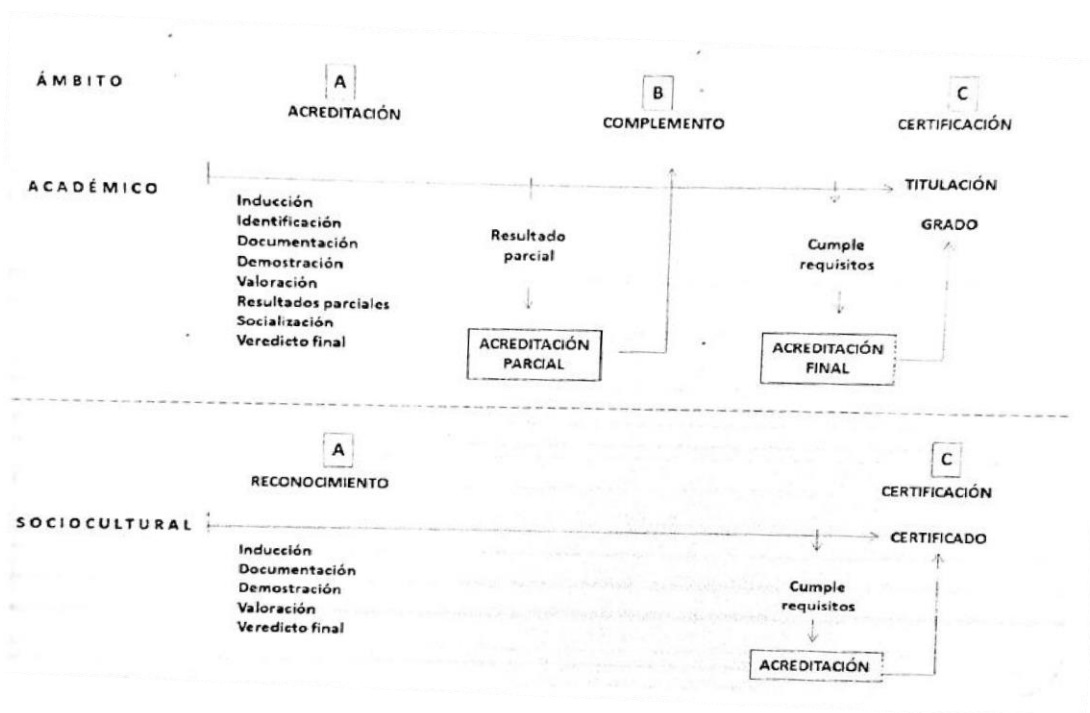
ÁMBITO

A
ACREDITACIÓN

B
COMPLEMENTO

C
CERTIFICACIÓN

ACADÉMICO

Inducción
Identificación
Documentación
Demostración
Valoración
Resultados parciales
Socialización
Veredicto final

Resultado parcial

ACREDITACIÓN PARCIAL

Cumple requisitos

ACREDITACIÓN FINAL

TITULACIÓN

GRADO

A
RECONOCIMIENTO

C
CERTIFICACIÓN

SOCIOCULTURAL

Inducción
Documentación
Demostración
Valoración
Veredicto final

Cumple requisitos

ACREDITACIÓN

CERTIFICADO